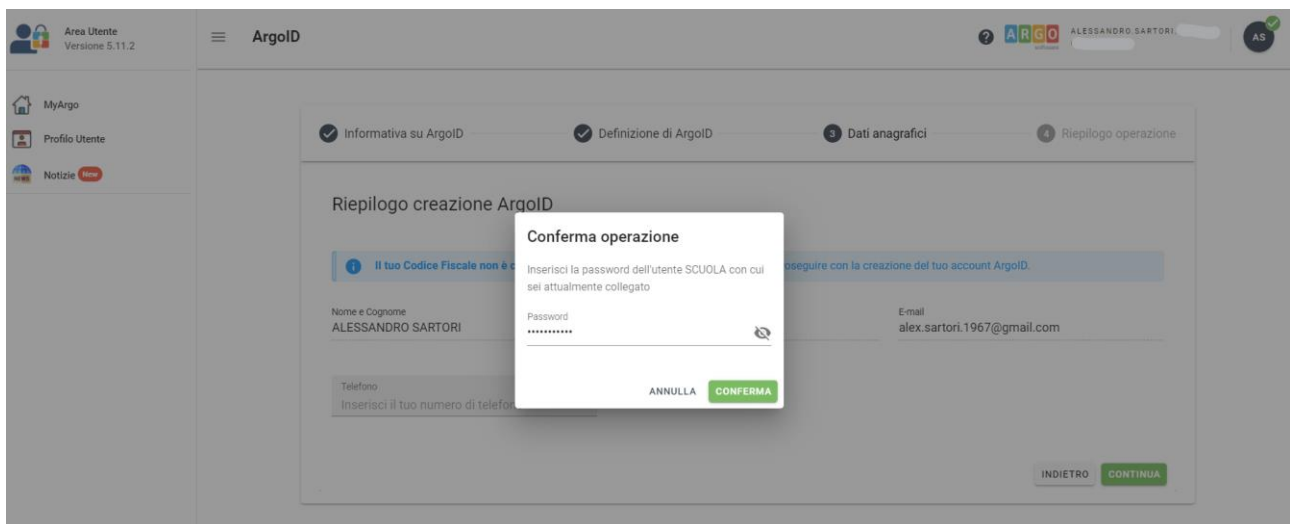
Area Utente
Versione 5.11.2

ArgoID

ARGO software ALESSANDRO.SARTORI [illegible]

AS

MyArgo
Profilo Utente
Notizie New

Informativa su ArgoID
Definizione di ArgoID
3 Dati anagrafici
4 Riepilogo operazione

Riepilogo creazione ArgoID

Il tuo Codice Fiscale non è c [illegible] oseguire con la creazione del tuo account ArgoID.

Nome e Cognome
ALESSANDRO SARTORI

E-mail
alex.sartori.1967@gmail.com

Telefono
Inserisci il tuo numero di telefo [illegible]

INDIETRO CONTINUA

Conferma operazione

Inserisci la password dell'utente SCUOLA con cui sei attualmente collegato

Password
•••••••••••

ANNULLA CONFERMA